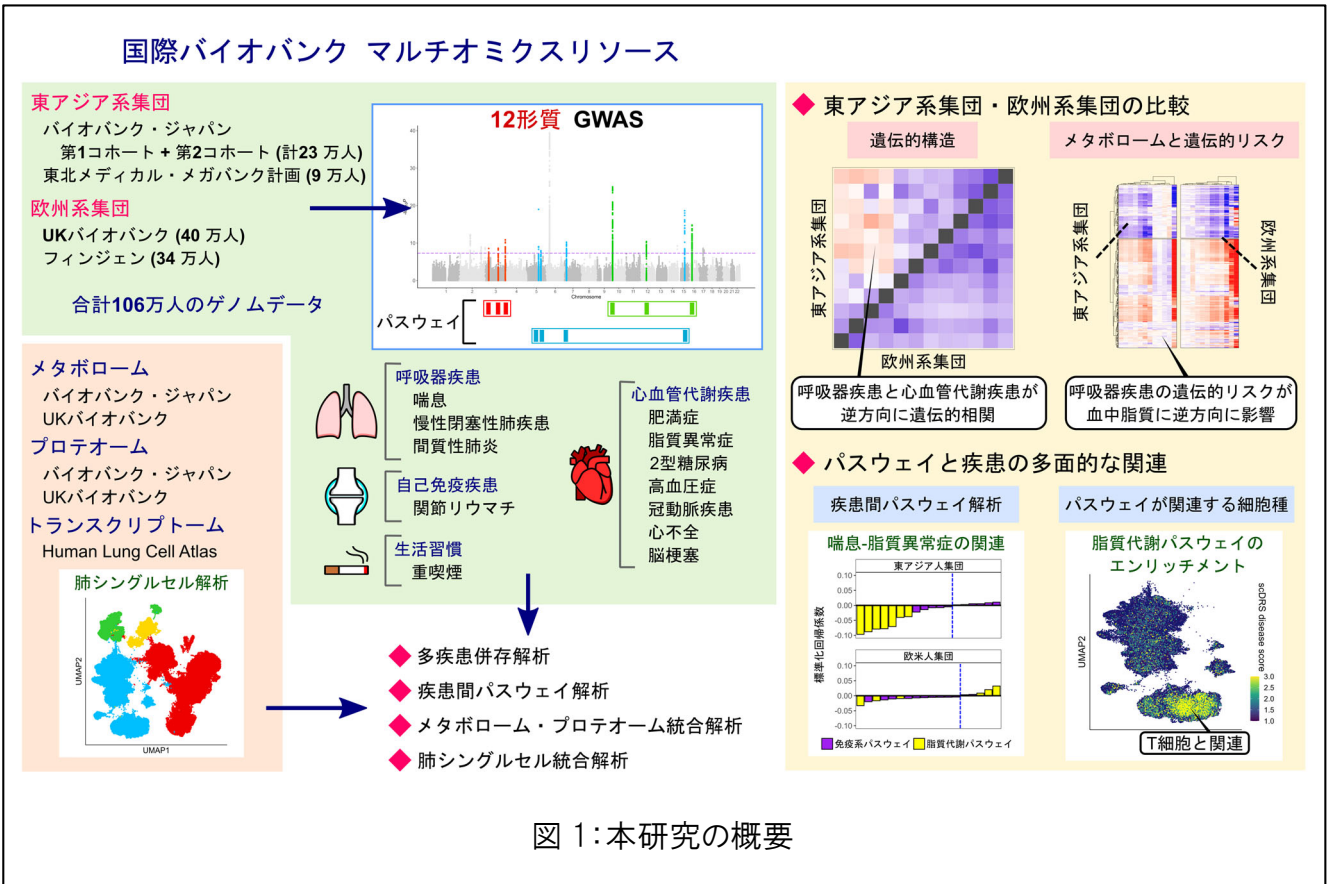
国際バイオバンク マルチオミクスリソース

東アジア系集団
バイオバンク・ジャパン
第1コホート + 第2コホート (計23 万人)
東北メディカル・メガバンク計画 (9 万人)
欧州系集団
UKバイオバンク (40 万人)
フィンジェン (34 万人)

合計106万人のゲノムデータ

12形質 GWAS

Chromosome

パスウェイ

メタボローム
バイオバンク・ジャパン
UKバイオバンク
プロテオーム
バイオバンク・ジャパン
UKバイオバンク
トランスクリプトーム
Human Lung Cell Atlas

肺シングルセル解析

UMAP2
UMAP1

呼吸器疾患
喘息
慢性閉塞性肺疾患
間質性肺炎
自己免疫疾患
関節リウマチ
生活習慣
重喫煙

心血管代謝疾患
肥満症
脂質異常症
2型糖尿病
高血圧症
冠動脈疾患
心不全
脳梗塞

◆ 多疾患併存解析
◆ 疾患間パスウェイ解析
◆ メタボローム・プロテオーム統合解析
◆ 肺シングルセル統合解析

◆ 東アジア系集団・欧州系集団の比較
遺伝的構造
メタボロームと遺伝的リスク
東アジア系集団
欧州系集団
東アジア系集団
欧州系集団
呼吸器疾患と心血管代謝疾患が逆方向に遺伝的相関
呼吸器疾患の遺伝的リスクが血中脂質に逆方向に影響

◆ パスウェイと疾患の多面的な関連
疾患間パスウェイ解析
パスウェイが関連する細胞種
喘息-脂質異常症の関連
東アジア人集団
欧米人集団
標準化回帰係数
0.10
0.05
0.00
-0.05
-0.10
免疫系パスウェイ
脂質代謝パスウェイ
脂質代謝パスウェイのエンリッチメント
UMAP2
scDRS disease score
3.0
2.5
2.0
1.5
1.0
T細胞と関連

図 1:本研究の概要